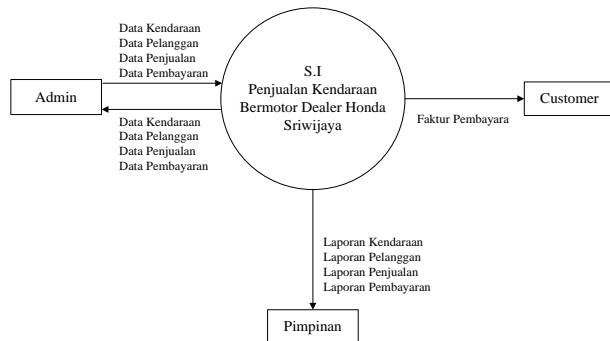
Data Kendaraan
Data Pelanggan
Data Penjualan
Data Pembayaran

Admin

Data Kendaraan
Data Pelanggan
Data Penjualan
Data Pembayaran

S.I
Penjualan Kendaraan
Bermotor Dealer Honda
Sriwijaya

Faktur Pembayara

Customer

Laporan Kendaraan
Laporan Pelanggan
Laporan Penjualan
Laporan Pembayaran

Pimpinan